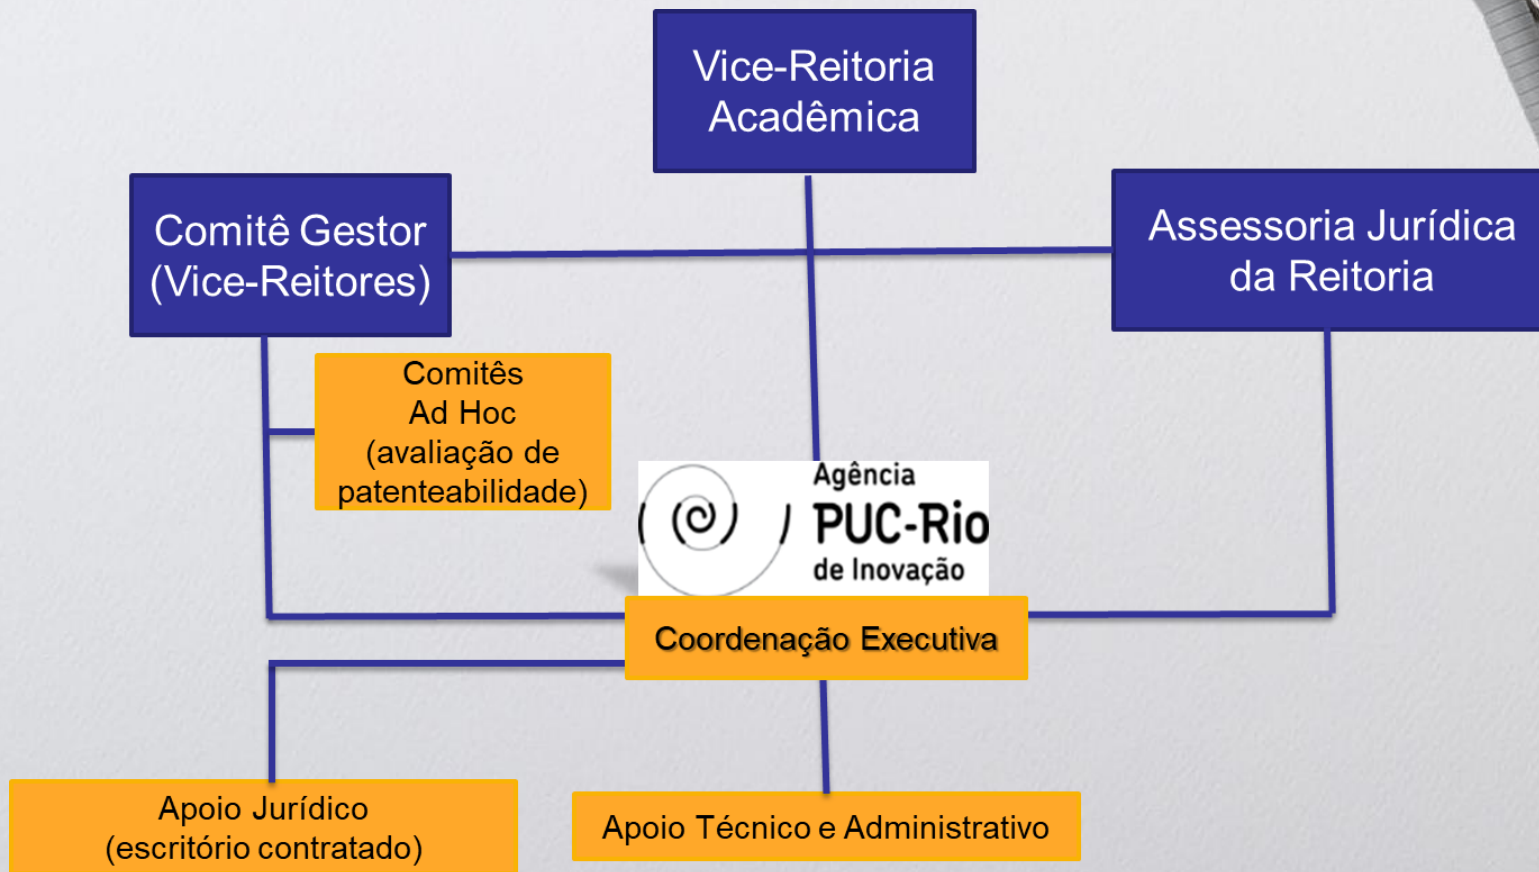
Vice-Reitoria Acadêmica

Comitê Gestor (Vice-Reitores)

Assessoria Jurídica da Reitoria

Comitês Ad Hoc (avaliação de patenteabilidade)

Agência PUC-Rio de Inovação

Coordenação Executiva

Apoio Jurídico (escritório contratado)

Apoio Técnico e Administrativo